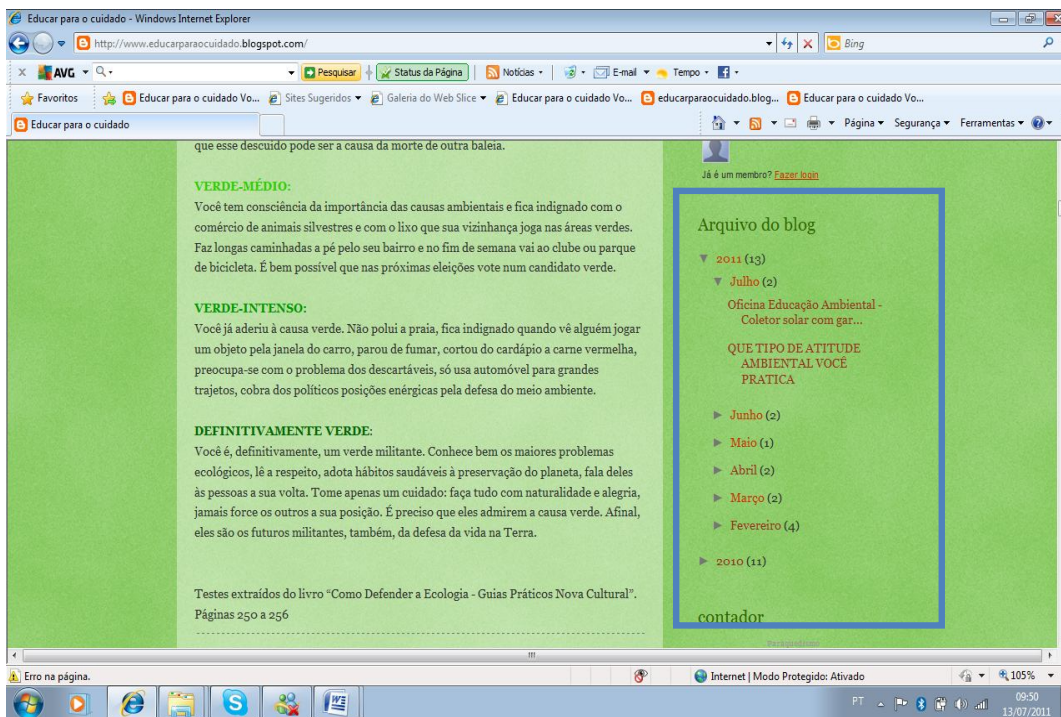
Educar para o cuidado - Windows Internet Explorer

http://www.educarparaocuidado.blogspot.com/

Bing

AVG

Pesquisar | Status da Página | Notícias | E-mail | Tempo

Favoritos | Educar para o cuidado Vo... | Sites Sugeridos | Galeria do Web Slice | Educar para o cuidado Vo... | educarparaocuidado.blog... | Educar para o cuidado Vo...

Educar para o cuidado

Página | Segurança | Ferramentas

que esse descuido pode ser a causa da morte de outra baleia.

VERDE-MÉDIO:
Você tem consciência da importância das causas ambientais e fica indignado com o comércio de animais silvestres e com o lixo que sua vizinhança joga nas áreas verdes. Faz longas caminhadas a pé pelo seu bairro e no fim de semana vai ao clube ou parque de bicicleta. É bem possível que nas próximas eleições vote num candidato verde.

VERDE-INTENSO:
Você já aderiu à causa verde. Não polui a praia, fica indignado quando vê alguém jogar um objeto pela janela do carro, parou de fumar, cortou do cardápio a carne vermelha, preocupa-se com o problema dos descartáveis, só usa automóvel para grandes trajetos, cobra dos políticos posições enérgicas pela defesa do meio ambiente.

DEFINITIVAMENTE VERDE:
Você é, definitivamente, um verde militante. Conhece bem os maiores problemas ecológicos, lê a respeito, adota hábitos saudáveis à preservação do planeta, fala deles às pessoas a sua volta. Tome apenas um cuidado: faça tudo com naturalidade e alegria, jamais force os outros a sua posição. É preciso que eles admirem a causa verde. Afinal, eles são os futuros militantes, também, da defesa da vida na Terra.

Testes extraídos do livro "Como Defender a Ecologia - Guias Práticos Nova Cultural". Páginas 250 a 256

Já é um membro? Fazer login

Arquivo do blog
▼ 2011 (13)
▼ Julho (2)
Oficina Educação Ambiental - Coletor solar com gar...
QUE TIPO DE ATITUDE AMBIENTAL VOCÊ PRATICA
► Junho (2)
► Maio (1)
► Abril (2)
► Março (2)
► Fevereiro (4)
► 2010 (11)

contador

Erro na página.

Internet | Modo Protegido: Ativado

105%

PT

09:50
13/07/2011